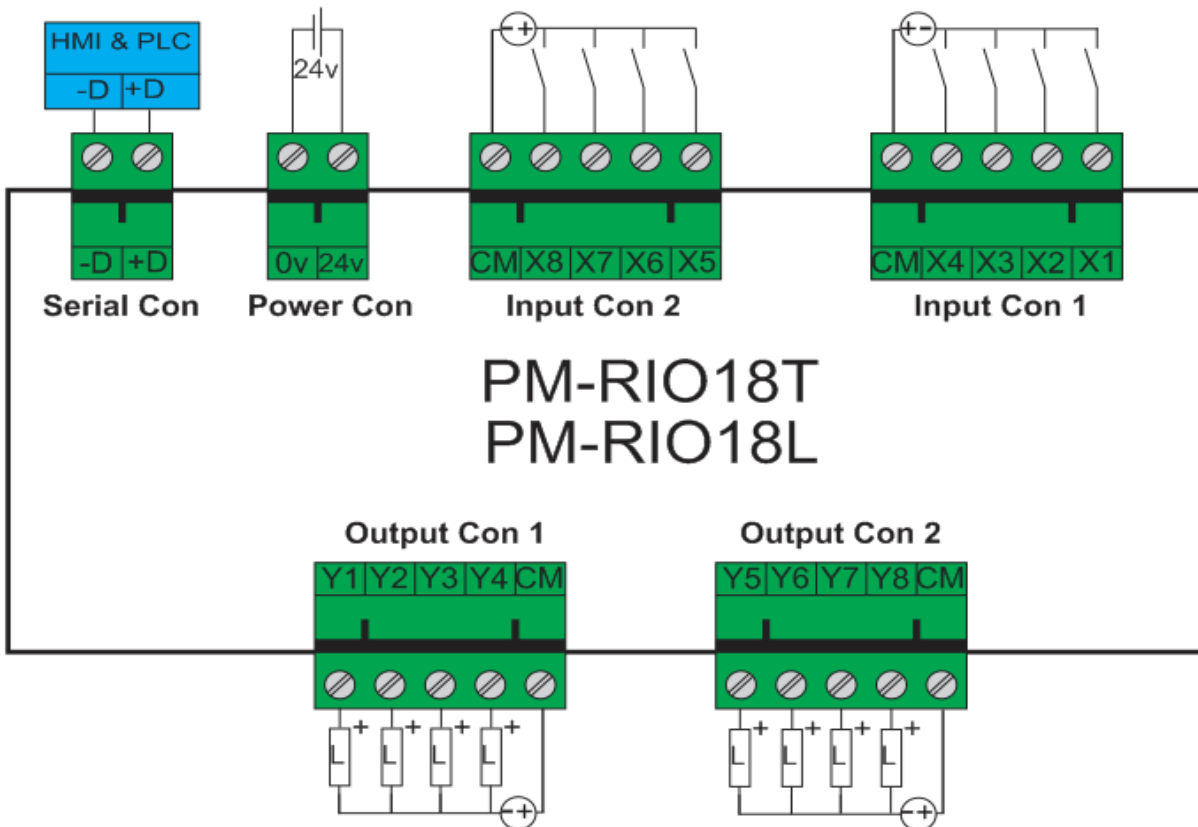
HMI & PLC
-D +D

24v

-+

+-

-D +D
Serial Con

0v 24v
Power Con

CM X8 X7 X6 X5
Input Con 2

CM X4 X3 X2 X1
Input Con 1

PM-RIO18T
PM-RIO18L

Output Con 1
Y1 Y2 Y3 Y4 CM

Output Con 2
Y5 Y6 Y7 Y8 CM

L + L + L + L +
-+

L + L + L + L +
-+